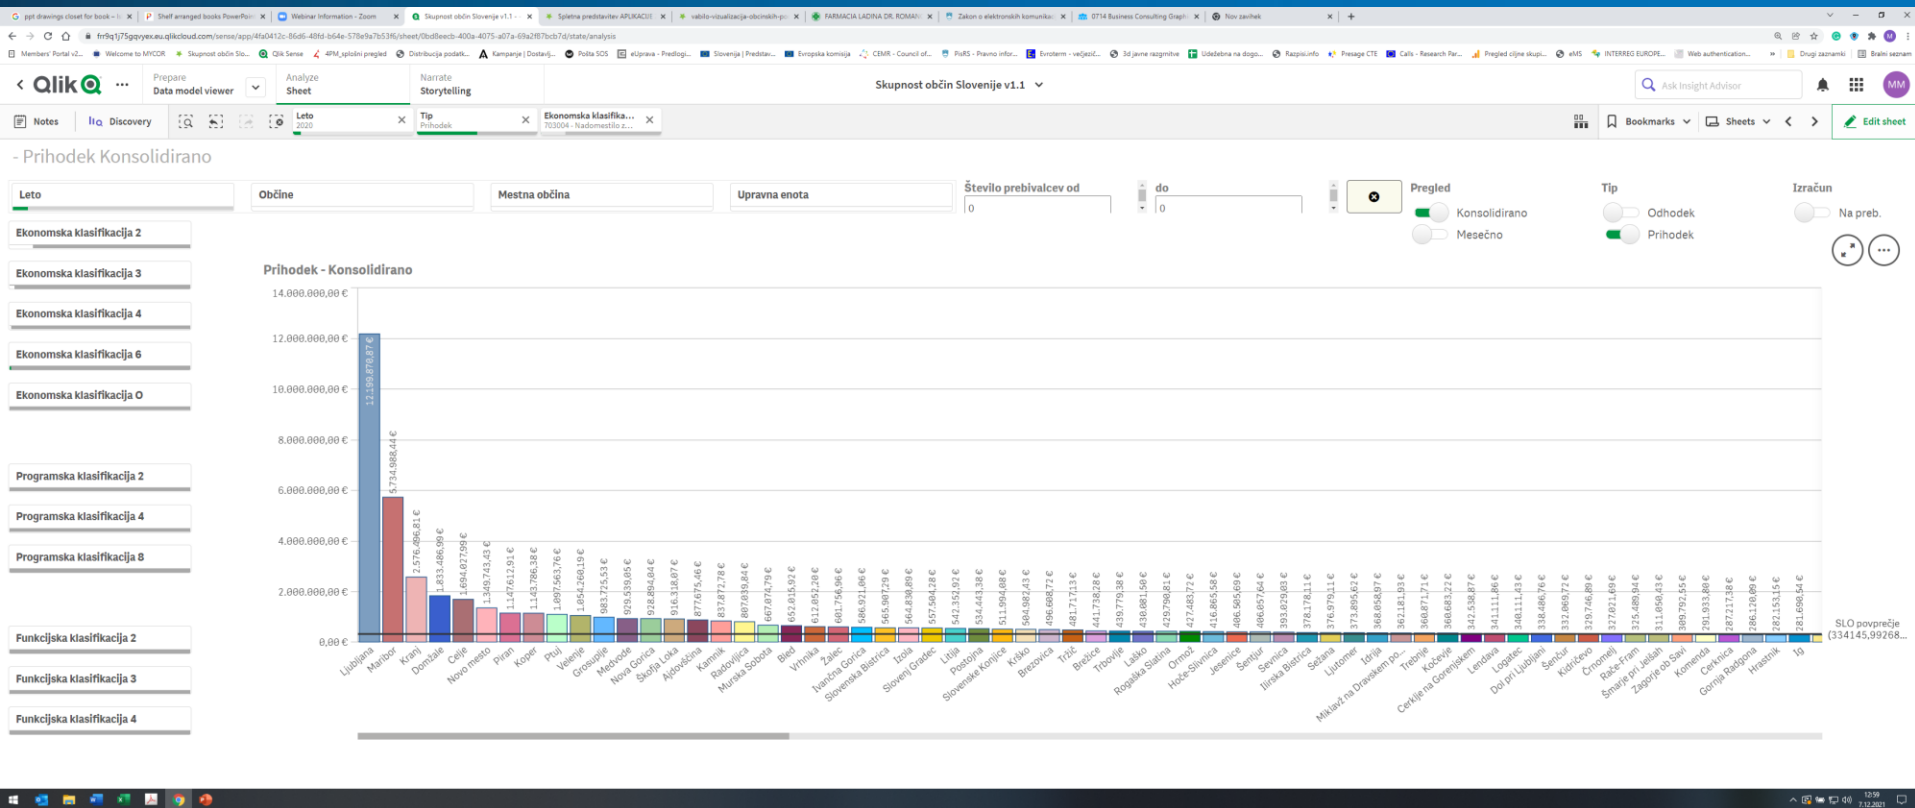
ppt drawings closet for book · Shelf arranged books PowerPoi · Webinar Information - Zoom · Skupnost občin Slovenije v1.1 · Spletna predstavitev APLIKACIJ · vabilo-vizualizacija-obcinskih-p · FARMACIA LADINA DR. ROMAN · Zakon o elektronskih komunika · 0714 Business Consulting Graph · Nov zavihek

frr9q1j75gqvyex.eu.qlikcloud.com/sense/app/4fa0412c-86d6-48fd-b64e-578e9a7b53f6/sheet/0bd8eecb-400a-4075-a07a-69a2f87bcb7d/state/analysis

Members' Portal v2... · Welcome to MYCOR · Skupnost občin Slo... · Qlik Sense · 4PM_splošni pregled · Distribucija podatk... · Kampanje | Dostavlj... · Pošta SOS · eUprava - Predlogi... · Slovenija | Predstav... · Evropska komisija · CEMR - Council of... · PisRS - Pravno infor... · Evroterm - večjezič... · 3d javne razgrnitve · Udeležba na dogo... · Razpisi.info · Presage CTE · Calls - Research Par... · Pregled ciljne skupi... · eMS · INTERREG EUROPE... · Web authentication... · Drugi zaznamki · Bralni seznam

Qlik · Prepare Data model viewer · Analyze Sheet · Narrate Storytelling · Skupnost občin Slovenije v1.1 · Ask Insight Advisor · MM

Notes · Discovery · Leto 2020 · Tip Prihodek · Ekonomska klasifika... 703004 - Nadomestilo z... · Bookmarks · Sheets · Edit sheet

- Prihodek Konsolidirano

Leto · Občine · Mestna občina · Upravna enota · Število prebivalcev od 0 · do 0 · Pregled · Konsolidirano · Mesečno · Tip · Odhodek · Prihodek · Izračun · Na preb.

Ekonomska klasifikacija 2
Ekonomska klasifikacija 3
Ekonomska klasifikacija 4
Ekonomska klasifikacija 6
Ekonomska klasifikacija O
Programska klasifikacija 2
Programska klasifikacija 4
Programska klasifikacija 8
Funkcijska klasifikacija 2
Funkcijska klasifikacija 3
Funkcijska klasifikacija 4

Prihodek - Konsolidirano

14.000.000,00 € · 12.000.000,00 € · 10.000.000,00 € · 8.000.000,00 € · 6.000.000,00 € · 4.000.000,00 € · 2.000.000,00 € · 0,00 €

12.199.878,87 € · 5.734.988,44 € · 2.576.496,81 € · 1.833.486,99 € · 1.694.027,99 € · 1.349.743,43 € · 1.147.612,91 € · 1.143.786,38 € · 1.097.563,76 € · 1.054.260,19 € · 983.725,53 € · 929.539,05 € · 928.894,04 € · 916.318,87 € · 877.675,46 € · 837.872,78 € · 807.039,84 € · 667.074,79 € · 652.815,92 € · 612.052,20 € · 601.756,96 € · 586.921,06 € · 565.907,29 € · 564.830,89 € · 557.504,28 € · 542.352,92 € · 534.443,38 € · 511.994,08 € · 504.982,43 € · 496.608,72 € · 481.717,13 € · 441.738,28 € · 439.779,38 € · 430.081,50 € · 429.790,81 € · 427.483,72 € · 416.865,58 € · 406.505,69 € · 406.085,64 € · 393.829,83 € · 378.178,11 € · 376.979,11 € · 373.895,62 € · 368.058,97 € · 362.181,93 € · 360.871,71 € · 360.683,22 € · 342.538,87 € · 341.111,86 € · 340.111,43 € · 338.486,76 € · 332.069,72 € · 329.746,89 € · 327.821,69 € · 325.489,94 € · 311.050,43 € · 309.792,55 € · 291.933,80 € · 287.217,38 € · 286.120,09 € · 282.153,15 € · 281.698,54 €

Ljubljana · Maribor · Kranj · Domžale · Celje · Novo mesto · Piran · Koper · Ptuj · Velenje · Grosuplje · Medvode · Nova Gorica · Škofja Loka · Ajdovščina · Kamnik · Radovljica · Murska Sobota · Bled · Vrhnika · Žalec · Ivančna Gorica · Slovenska Bistrica · Izola · Slovenj Gradec · Litija · Postojna · Slovenske Konjice · Krško · Brezovica · Tržič · Brežice · Trbovlje · Laško · Rogaška Slatina · Ormož · Hoče-Slivnica · Jesenice · Šentjur · Sevnica · Ilirska Bistrica · Sežana · Ljutomer · Idrija · Miklavž na Dravskem po... · Trebnje · Kočevje · Cerklje na Gorenjskem · Lendava · Logatec · Dol pri Ljubljani · Šenčur · Kidričevo · Črnomelj · Rače-Fram · Šmarje pri Jelšah · Zagorje ob Savi · Komenda · Cerknica · Gornja Radgona · Hrastnik · Ig

SLO povprečje (334145,99268...

12:59 7.12.2021